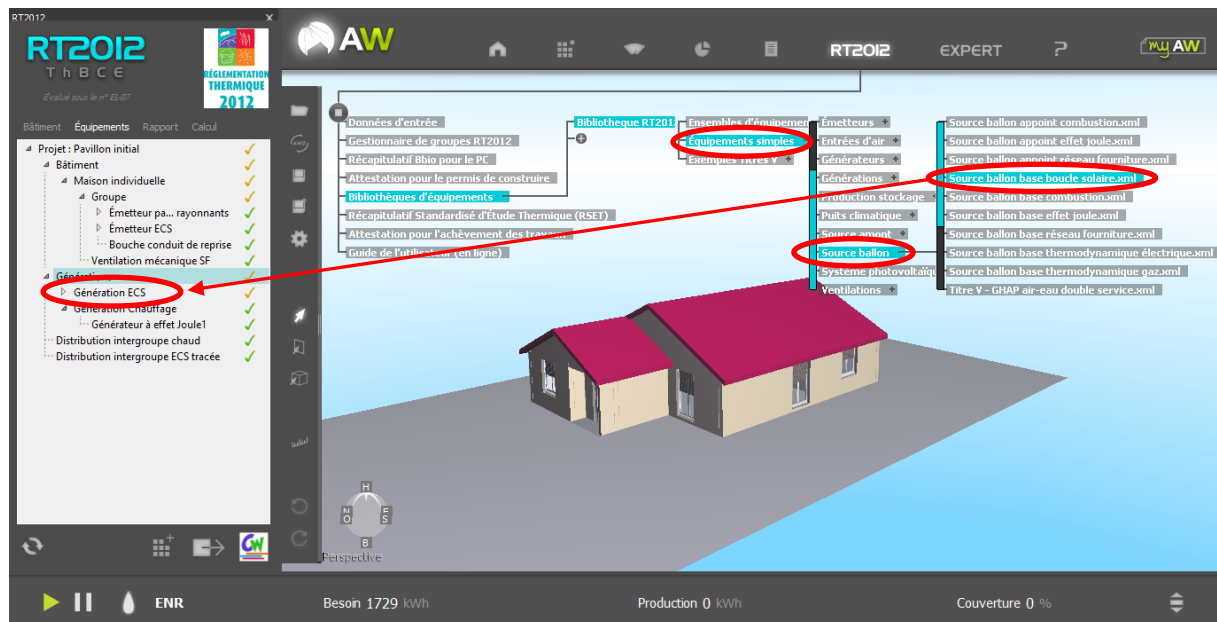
RT2012

RT2012
ThBCE
Évalué sous le n° EE-07

RÉGLEMENTATION THERMIQUE 2012

Bâtiment Équipements Rapport Calcul

Projet : Pavillon initial
Bâtiment
Maison individuelle
Groupe
Émetteur pa... rayonnants
Émetteur ECS
Bouche conduit de reprise
Ventilation mécanique SF
Génération
Génération ECS
Génération Chauffage
Générateur à effet Joule1
Distribution intergroupe chaud
Distribution intergroupe ECS tracée

AW

RT2012 EXPERT ? myAW

Données d'entrée
Gestionnaire de groupes RT2012
Récapitulatif Bbio pour le PC
Attestation pour le permis de construire
Bibliothèques d'équipements
Récapitulatif Standardisé d'Étude Thermique (RSET)
Attestation pour l'achèvement des travaux
Guide de l'utilisateur (en ligne)

Bibliothèque RT2012
Ensembles d'équipemen
Équipements simples
Exemples Titres V

Émetteurs
Entrées d'air
Générateurs
Générations
Production stockage
Puits climatique
Source amont
Source ballon
Système photovoltaïq
Ventilations

Source ballon appoint combustion.xml
Source ballon appoint effet joule.xml
Source ballon appoint réseau fourniture.xml
Source ballon base boucle solaire.xml
Source ballon base combustion.xml
Source ballon base effet joule.xml
Source ballon base réseau fourniture.xml
Source ballon base thermodynamique électrique.xml
Source ballon base thermodynamique gaz.xml
Titre V - GHAP air-eau double service.xml

H
O
E
S
B
Perspective

ENR
Besoin 1729 kWh
Production 0 kWh
Couverture 0 %